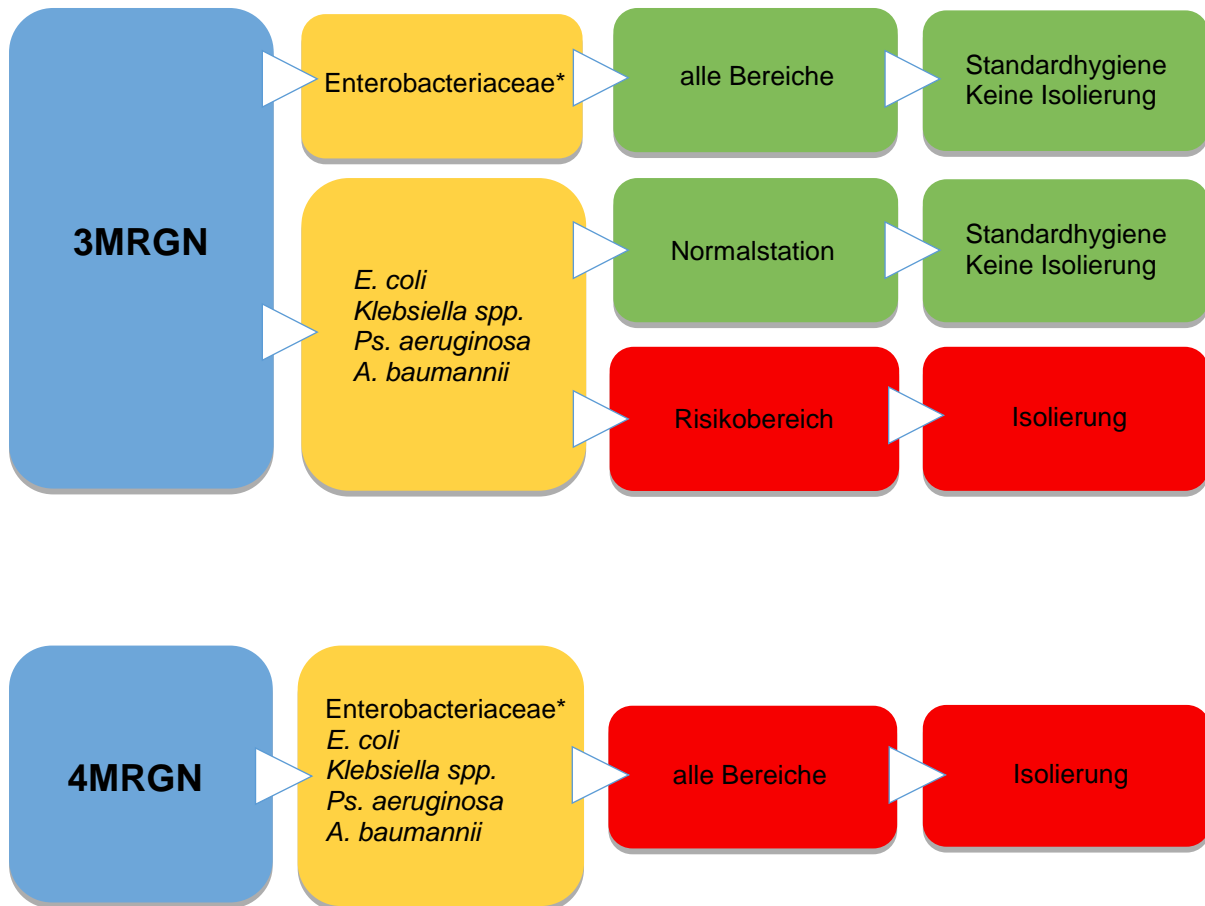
3MRGN

Enterobacteriaceae*

alle Bereiche

Standardhygiene
Keine Isolierung

E. coli
Klebsiella spp.
Ps. aeruginosa
A. baumannii

Normalstation

Standardhygiene
Keine Isolierung

Risikobereich

Isolierung

4MRGN

Enterobacteriaceae*
E. coli
Klebsiella spp.
Ps. aeruginosa
A. baumannii

alle Bereiche

Isolierung